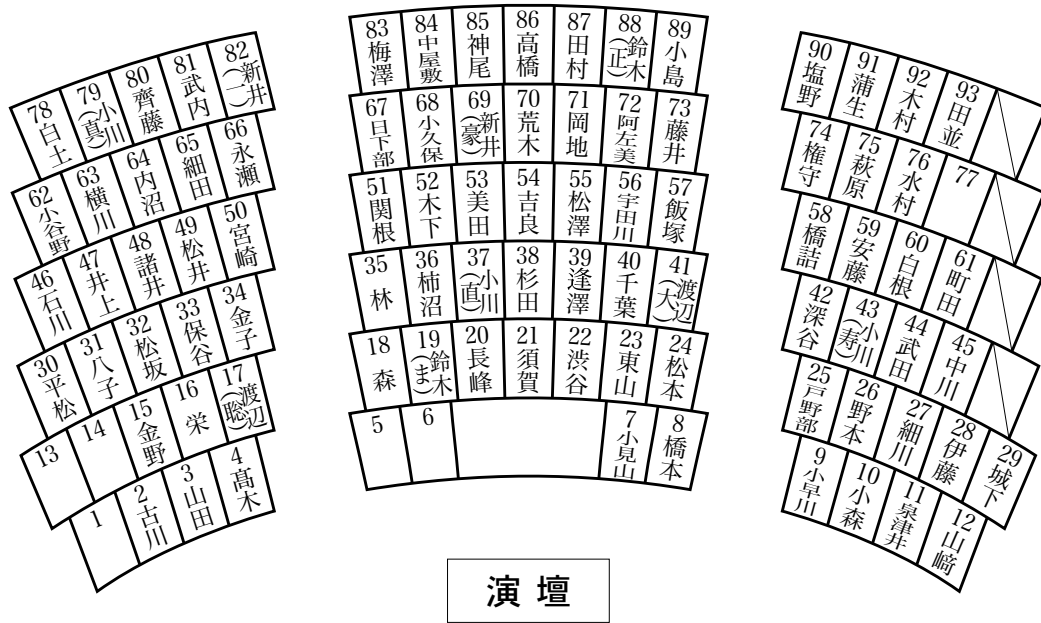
78 白土
79 小川(真)
80 齊藤
81 武内
82 新井(一)
62 小谷野
63 横川
64 内沼
65 細田
66 永瀬
46 石川
47 井上
48 諸井
49 松井
50 宮崎
30 平松
31 八子
32 松坂
33 保谷
34 金子
13
14
15 金野
16 栄
17 渡辺(聡)
1
2 古川
3 山田
4 高木

83 梅澤
84 中屋敷
85 神尾
86 高橋
87 田村
88 鈴木(正)
89 小島
67 日下部
68 小久保
69 新井(豪)
70 荒木
71 岡地
72 阿左美
73 藤井
51 関根
52 木下
53 美田
54 吉良
55 松澤
56 宇田川
57 飯塚
35 林
36 柿沼
37 小川(直)
38 杉田
39 逢澤
40 千葉
41 渡辺(大)
18 森
19 鈴木(ま)
20 長峰
21 須賀
22 渋谷
23 東山
24 松本
5
6
7 小見山
8 橋本

90 塩野
91 蒲生
92 木村
93 田並
74 権守
75 萩原
76 水村
77
58 橋詰
59 安藤
60 白根
61 町田
42 深谷
43 小川(寿)
44 武田
45 中川
25 戸野部
26 野本
27 細川
28 伊藤
29 城下
9 小早川
10 小森
11 泉津井
12 山崎

演壇